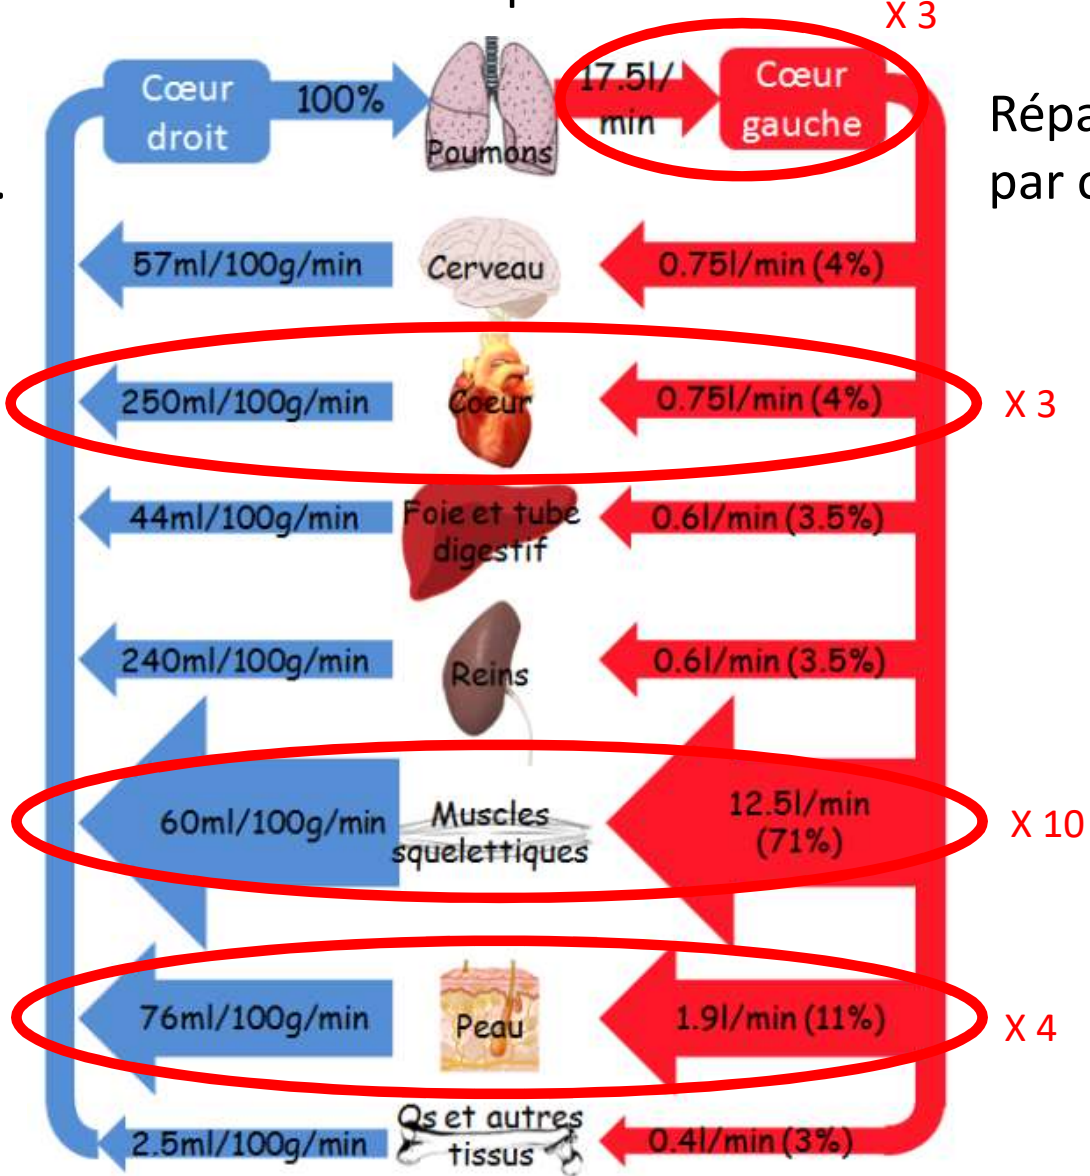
X 3

Cœur droit
100%
Poumons
17.5l/min
Cœur gauche

Répa
par c

57ml/100g/min
Cerveau
0.75l/min (4%)

250ml/100g/min
Coeur
0.75l/min (4%)
X 3

44ml/100g/min
Foie et tube digestif
0.6l/min (3.5%)

240ml/100g/min
Reins
0.6l/min (3.5%)

60ml/100g/min
Muscles squelettiques
12.5l/min (71%)
X 10

76ml/100g/min
Peau
1.9l/min (11%)
X 4

2.5ml/100g/min
Os et autres tissus
0.4l/min (3%)